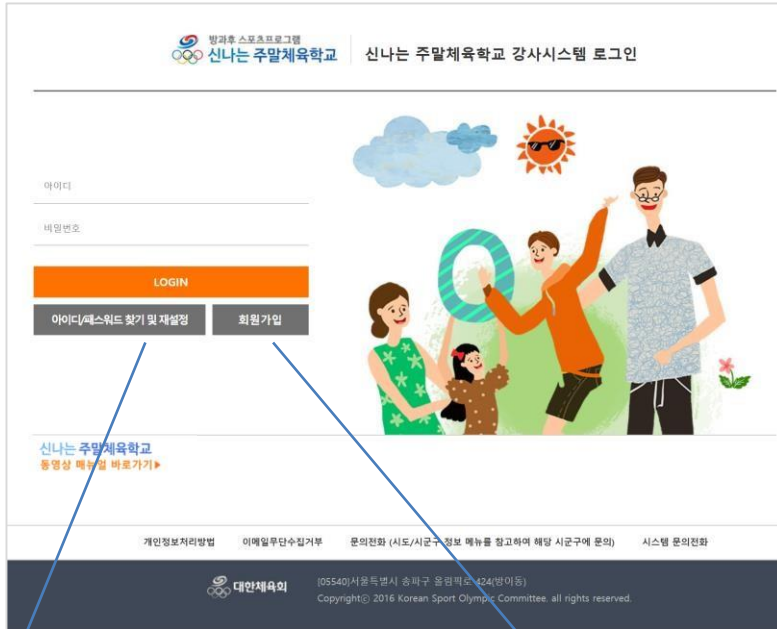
방과후 스포츠프로그램
신나는 주말체육학교

신나는 주말체육학교 강사시스템 로그인

아이디

비밀번호

LOGIN

아이디/패스워드 찾기 및 재설정

회원가입

신나는 주말체육학교
동영상 매뉴얼 바로가기▶

개인정보처리방법 이메일무단수집거부 문의전화 (시도/시군구 정보 메뉴를 참고하여 해당 시군구에 문의) 시스템 문의전화

대한체육회

[05540]서울특별시 송파구 올림픽로 424(방이동)
Copyright© 2016 Korean Sport Olympic Committee. all rights reserved.